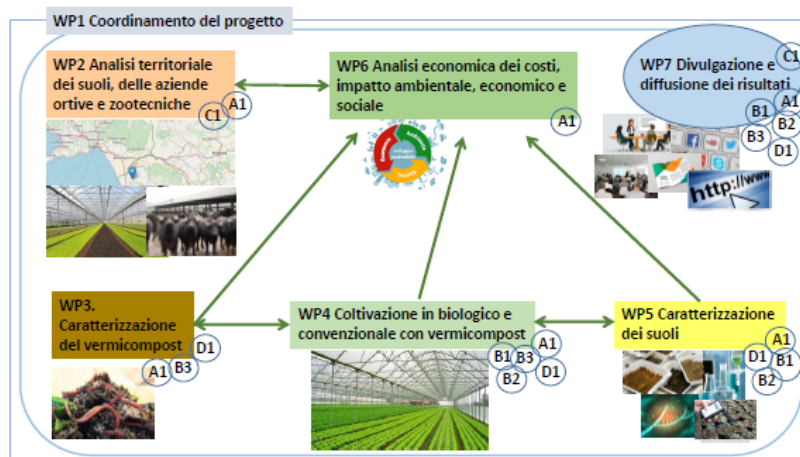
WP1 Coordinamento del progetto

WP2 Analisi territoriale dei suoli, delle aziende ortive e zootecniche
C1 A1

WP6 Analisi economica dei costi, impatto ambientale, economico e sociale
A1

WP7 Divulgazione e diffusione dei risultati
C1
B1 A1
B3 B2
D1

http://www

WP3. Caratterizzazione del vermicompost
D1
A1 B3

WP4 Coltivazione in biologico e convenzionale con vermicompost
A1
B1 B3
B2 D1

WP5 Caratterizzazione dei suoli
A1
D1 B1
B2